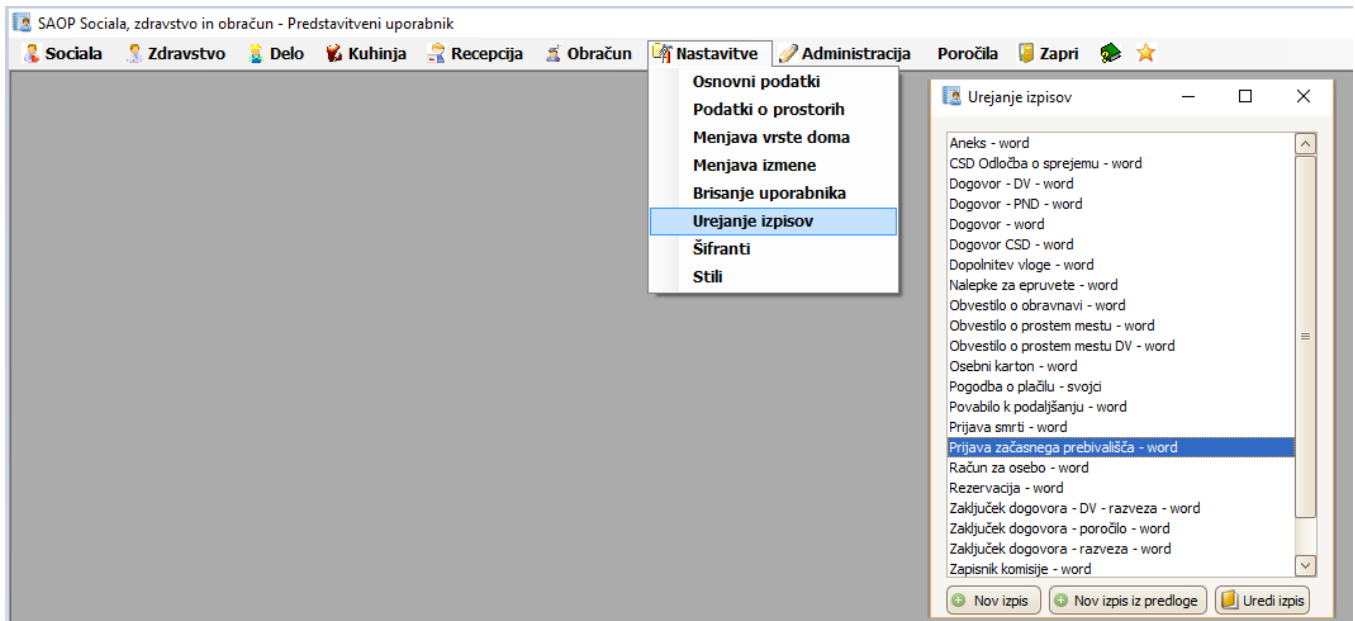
SAOP Sociala, zdravstvo in obračun - Predstavitveni uporabnik

Sociala Zdravstvo Delo Kuhinja Recepcija Obračun Nastavitve Administracija Poročila Zapri

Osnovni podatki
Podatki o prostorih
Menjava vrste doma
Menjava izmene
Brisanje uporabnika
Urejanje izpisov
Šifranti
Stili

Urejanje izpisov

Aneks - word
CSD Odločba o sprejemu - word
Dogovor - DV - word
Dogovor - PND - word
Dogovor - word
Dogovor CSD - word
Dopolnitev vloge - word
Nalepke za epruvete - word
Obvestilo o obravnavi - word
Obvestilo o prostem mestu - word
Obvestilo o prostem mestu DV - word
Osebni karton - word
Pogodba o plačilu - svojci
Povabilo k podaljšanju - word
Prijava smrti - word
Prijava začasnega prebivališča - word
Račun za osebo - word
Rezervacija - word
Zaključek dogovora - DV - razveza - word
Zaključek dogovora - poročilo - word
Zaključek dogovora - razveza - word
Zapisnik komisije - word

Nov izpis Nov izpis iz predloge Uredi izpis